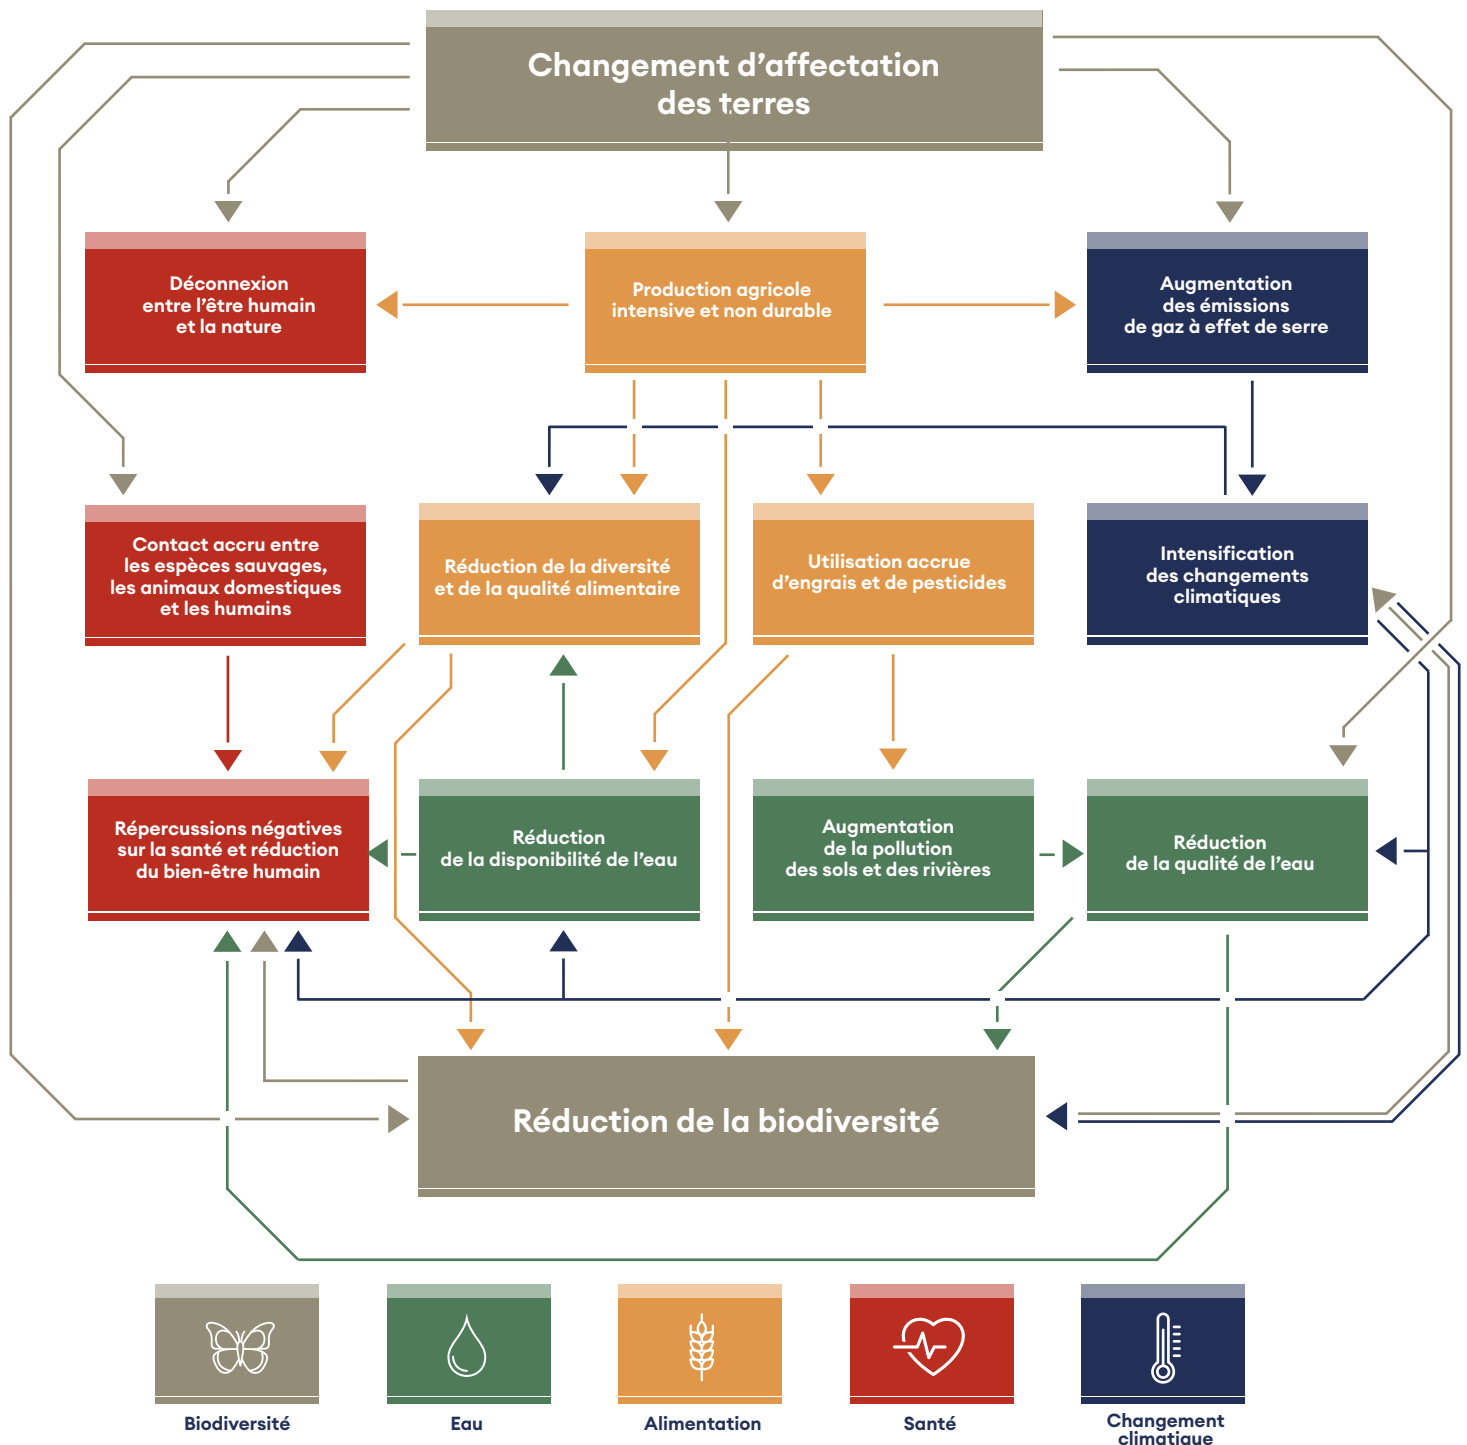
Changement d’affectation des terres

Déconnexion entre l’être humain et la nature

Production agricole intensive et non durable

Augmentation des émissions de gaz à effet de serre

Contact accru entre les espèces sauvages, les animaux domestiques et les humains

Réduction de la diversité et de la qualité alimentaire

Utilisation accrue d’engrais et de pesticides

Intensification des changements climatiques

Répercussions négatives sur la santé et réduction du bien-être humain

Réduction de la disponibilité de l’eau

Augmentation de la pollution des sols et des rivières

Réduction de la qualité de l’eau

Réduction de la biodiversité

Biodiversité

Eau

Alimentation

Santé

Changement climatique